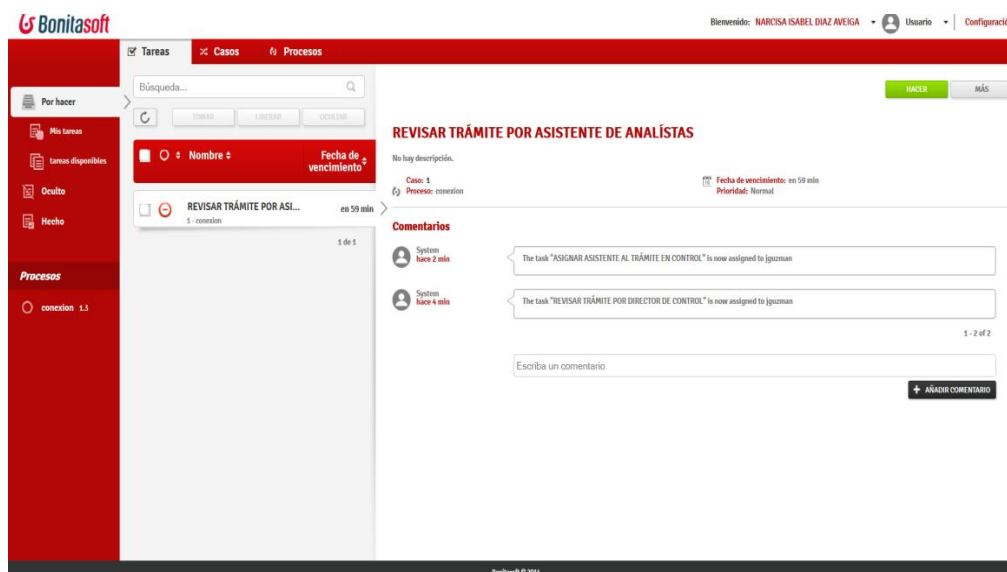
Bonitasoft

Bienvenido: NARCISA ISABEL DIAZ AVEIGA Usuario Configuració

Tareas Casos Procesos

Por hacer
Mis tareas
tareas disponibles
Oculto
Hecho

Procesos
conexion 1.3

Búsqueda...

TOMAR LIBERAR OCULTAR

Nombre
Fecha de vencimiento

REVISAR TRÁMITE POR ASI...
1 - conexion
en 59 min

1 de 1

HACER MÁS

REVISAR TRÁMITE POR ASISTENTE DE ANALÍSTAS

No hay descripción.

Caso: 1
Proceso: conexion

Fecha de vencimiento: en 59 min
Prioridad: Normal

Comentarios

System
hace 2 min
The task "ASIGNAR ASISTENTE AL TRÁMITE EN CONTROL" is now assigned to jguzman

System
hace 4 min
The task "REVISAR TRÁMITE POR DIRECTOR DE CONTROL" is now assigned to jguzman

1 - 2 of 2

Escriba un comentario

AÑADIR COMENTARIO

Bonitasoft © 2016